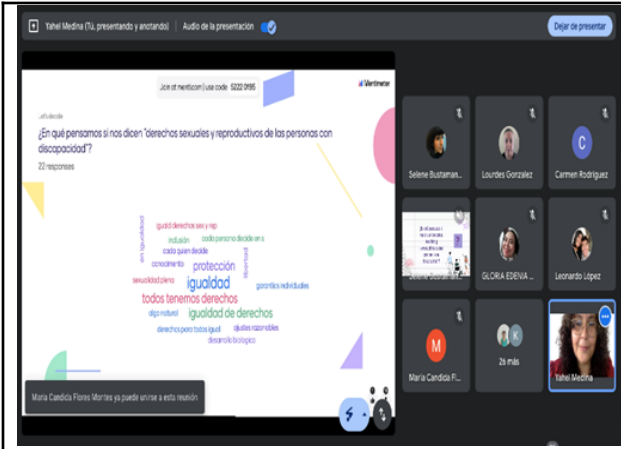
Yahel Medina (Tú, presentando y anotando)

Audio de la presentación

Dejar de presentar

Join at menti.com | use code 5222 0195

Mentimeter

Let's decide

¿En qué pensamos si nos dicen "derechos sexuales y reproductivos de las personas con discapacidad"?

22 responses

igualdad derechos sex y rep
inclusión
cada persona decide en s
cada quien decide
conocimiento
protección
igualdad
sexualidad plena
garantías individuales
todos tenemos derechos
algo natural
igualdad de derechos
derechos para todos igual
ajustes razonables
desarrollo biologico

María Candida Flores Montes ya puede unirse a esta reunión

Selene Bustaman...

Lourdes Gonzalez

C

Carmen Rodriguez

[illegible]

GLORIA EDENIA ...

Leonardo López

M

María Candida Fl...

26 más

Yahel Medina